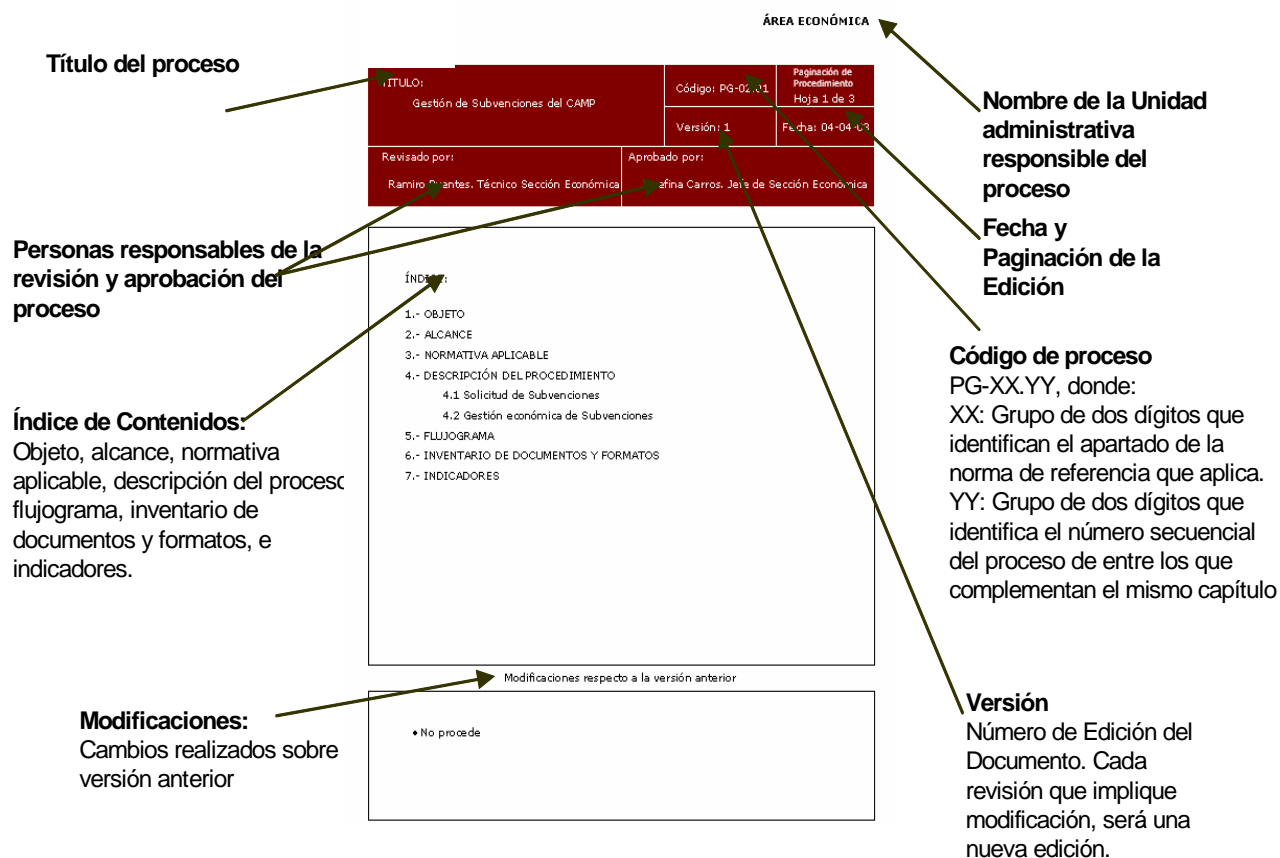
ÁREA ECONÓMICA

Título del proceso

TITULO:
Gestión de Subvenciones del CAMP

Código: PG-02.01

Paginación de Procedimiento
Hoja 1 de 3

Versión: 1

Fecha: 04-04-03

Revisado por:
Ramiro Puentes. Técnico Sección Económica

Aprobado por:
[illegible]efina Carros. Jefe de Sección Económica

Nombre de la Unidad administrativa responsible del proceso

Fecha y Paginación de la Edición

Personas responsables de la revisión y aprobación del proceso

ÍNDICE:

1.- OBJETO
2.- ALCANCE
3.- NORMATIVA APLICABLE
4.- DESCRIPCIÓN DEL PROCEDIMIENTO
4.1 Solicitud de Subvenciones
4.2 Gestión económica de Subvenciones
5.- FLUJOGRAMA
6.- INVENTARIO DE DOCUMENTOS Y FORMATOS
7.- INDICADORES

Código de proceso
PG-XX.YY, donde:
XX: Grupo de dos dígitos que identifican el apartado de la norma de referencia que aplica.
YY: Grupo de dos dígitos que identifica el número secuencial del proceso de entre los que complementan el mismo capítulo

Índice de Contenidos:
Objeto, alcance, normativa aplicable, descripción del proceso flujograma, inventario de documentos y formatos, e indicadores.

Modificaciones respecto a la versión anterior

Modificaciones:
Cambios realizados sobre versión anterior

• No procede

Versión
Número de Edición del Documento. Cada revisión que implique modificación, será una nueva edición.